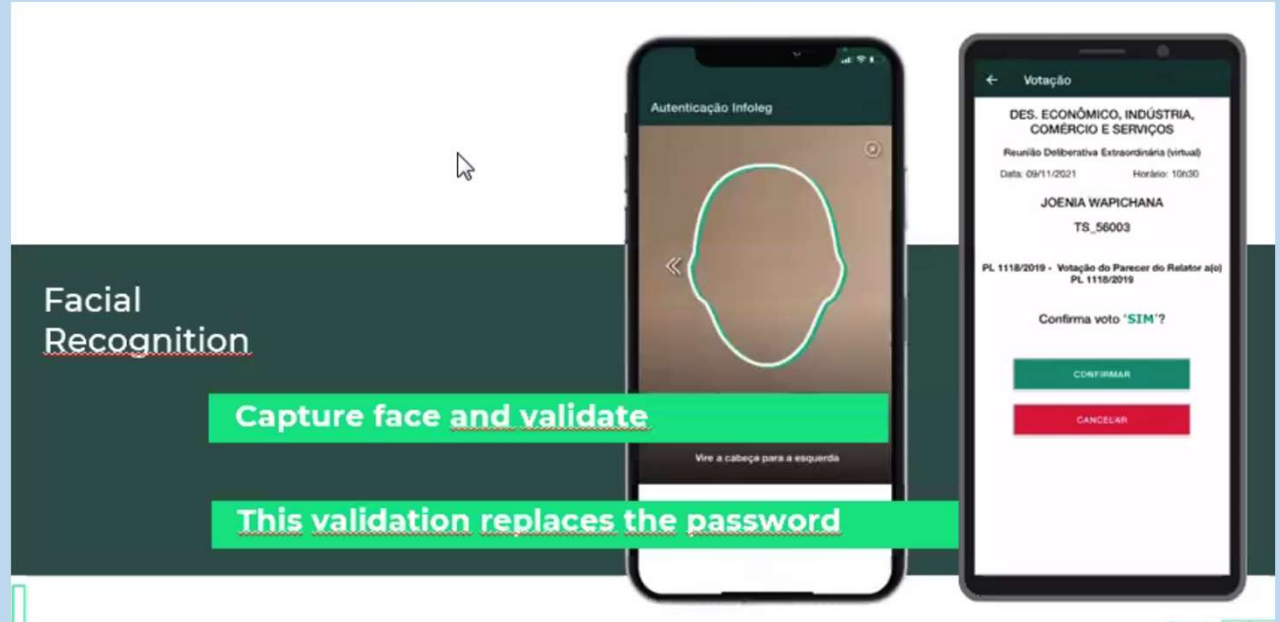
Facial Recognition

Capture face and validate

This validation replaces the password

Autenticação Infoleg

Vire a cabeça para a esquerda

Votação

DES. ECONÔMICO, INDÚSTRIA, COMÉRCIO E SERVIÇOS

Reunião Deliberativa Extraordinária (virtual)

Data: 09/11/2021 Horário: 10h30

JOENIA WAPICHANA

TS_56003

PL 1118/2019 - Votação do Parecer do Relator a(o) PL 1118/2019

Confirma voto 'SIM'?

CONFIRMAR

CANCELAR